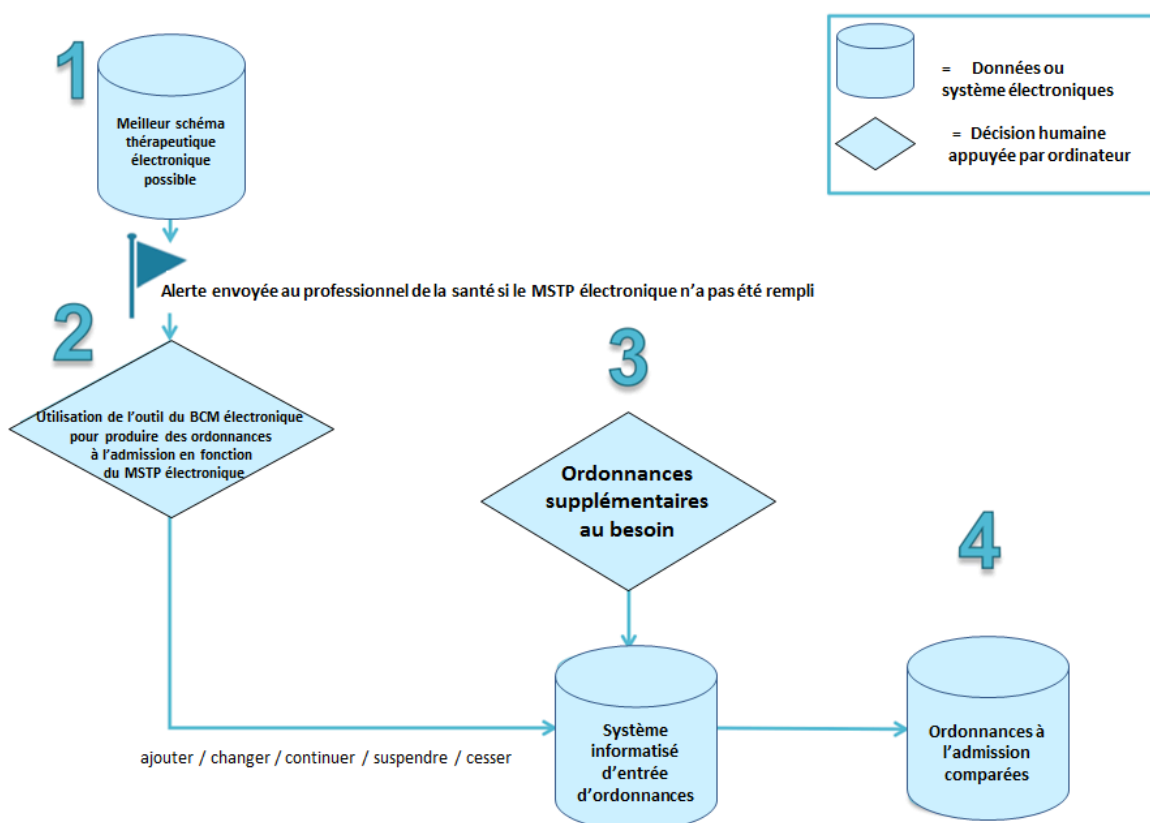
1

Meilleur schéma thérapeutique électronique possible

= Données ou système électroniques

= Décision humaine appuyée par ordinateur

Alerte envoyée au professionnel de la santé si le MSTP électronique n'a pas été rempli

2

Utilisation de l'outil du BCM électronique pour produire des ordonnances à l'admission en fonction du MSTP électronique

3

Ordonnances supplémentaires au besoin

4

ajouter / changer / continuer / suspendre / cesser

Système informatisé d'entrée d'ordonnances

Ordonnances à l'admission comparées